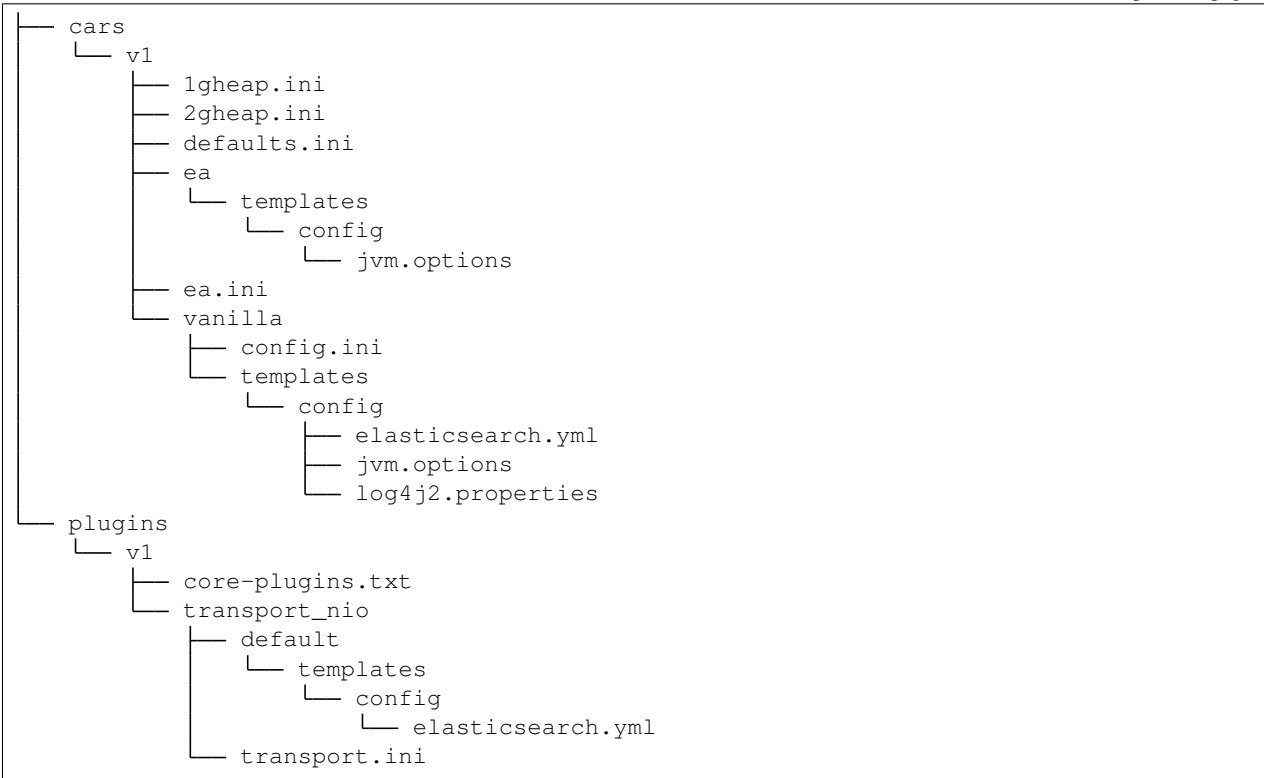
├── cars
│   └── v1
│       ├── 1gheap.ini
│       ├── 2gheap.ini
│       ├── defaults.ini
│       ├── ea
│       │   └── templates
│       │       └── config
│       │           └── jvm.options
│       ├── ea.ini
│       └── vanilla
│           ├── config.ini
│           └── templates
│               └── config
│                   ├── elasticsearch.yml
│                   ├── jvm.options
│                   └── log4j2.properties
└── plugins
    └── v1
        ├── core-plugins.txt
        └── transport_nio
            ├── default
            │   └── templates
            │       └── config
            │           └── elasticsearch.yml
            └── transport.ini